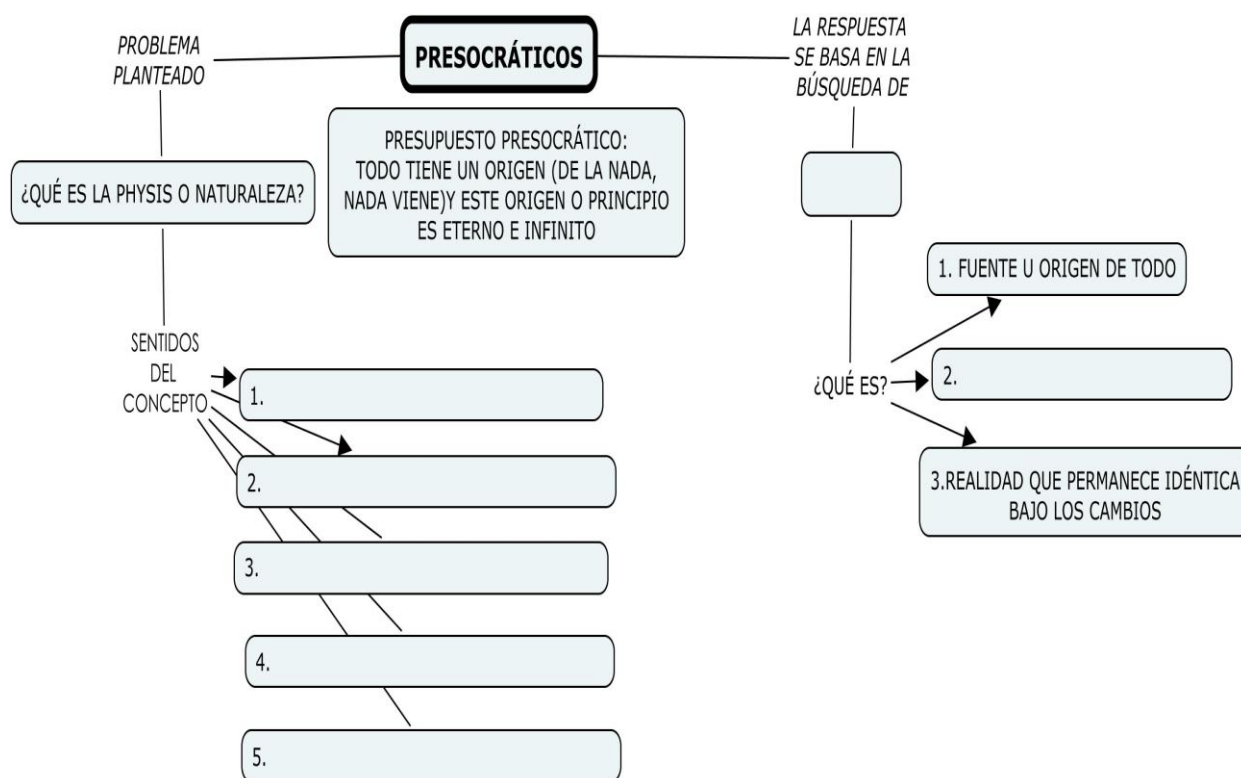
PROBLEMA PLANTEADO

PRESOCRÁTICOS

LA RESPUESTA SE BASA EN LA BÚSQUEDA DE

PRESUPUESTO PRESOCRÁTICO: TODO TIENE UN ORIGEN (DE LA NADA, NADA VIENE)Y ESTE ORIGEN O PRINCIPIO ES ETERNO E INFINITO

¿QUÉ ES LA PHYSIS O NATURALEZA?

SENTIDOS DEL CONCEPTO

1.

2.

3.

4.

5.

1. FUENTE U ORIGEN DE TODO

¿QUÉ ES?

2.

3.REALIDAD QUE PERMANECE IDÉNTICA BAJO LOS CAMBIOS